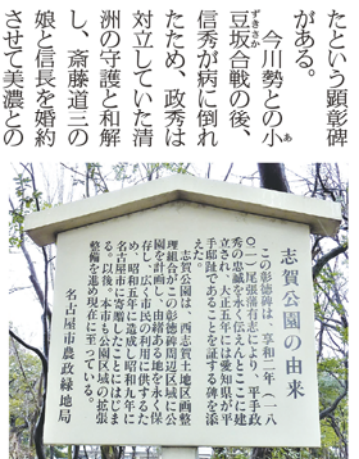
たという顕彰碑がある。

今川勢との小豆坂合戦の後、信秀が病に倒れたため、政秀は対立していた清洲の守護と和解し、斎藤道三の娘と信長を婚約させて美濃との

ずきさか

あ

志賀公園の由来

この彰徳碑は、享和二年（一八〇二）尾張藩有志により、平手政秀の忠義を永く伝えようとここに建立され、大正五年には愛知県が平手邸跡であることを証する碑を添えた。

志賀公園は、西志賀土地区画整理組合がこの彰徳碑周辺区域に公園を計画し、由緒ある地を永く保存し、広く市民の利用に供するため、昭和五年に造成し昭和九年に名古屋市に寄贈したことにはじまる。以後、本市も公園区域の拡張整備を進め現在に至っている。

名古屋市農政緑地局